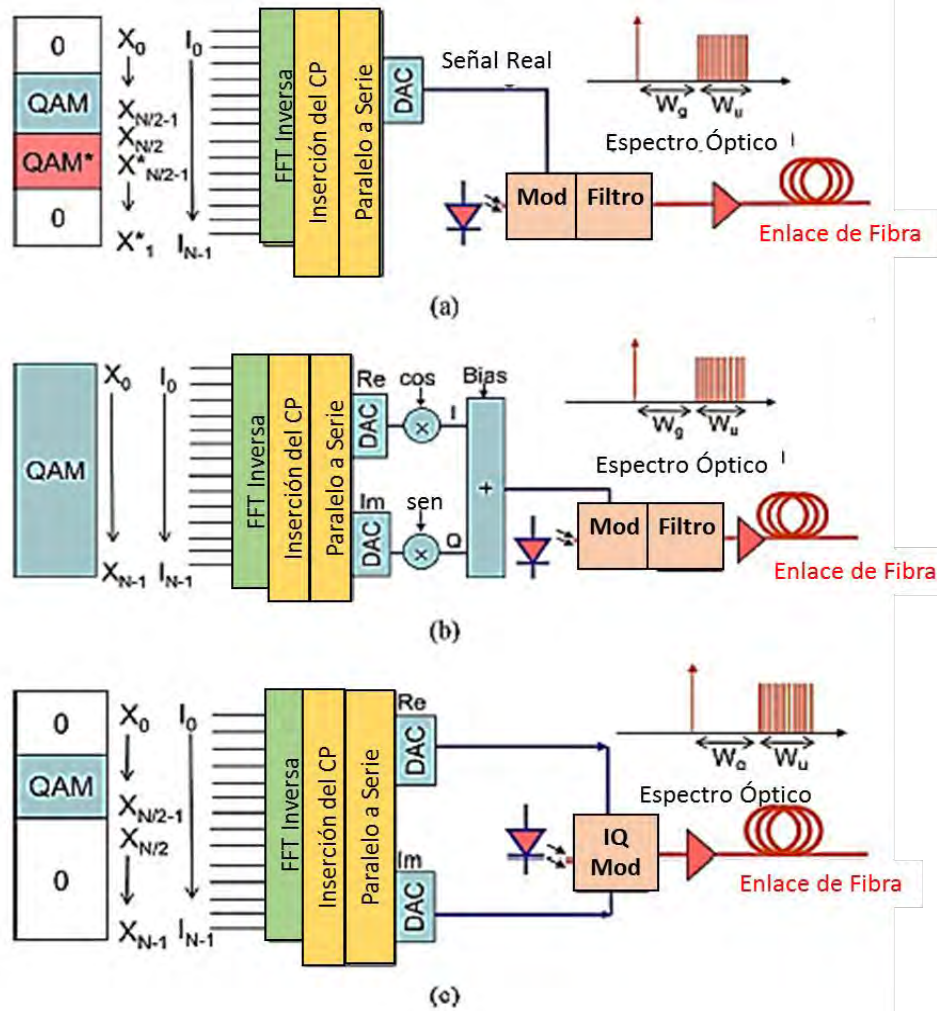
0
QAM
QAM*
0

$X_0$
$X_{N/2-1}$
$X_{N/2}$
$X^*_{N/2-1}$
$X^*_1$

$I_0$
$I_{N-1}$

FFT Inversa
Inserción del CP
Paralelo a Serie
DAC
Señal Real

$W_g$ $W_u$
Espectro Óptico

Mod
Filtro
Enlace de Fibra

(a)

QAM
$X_0$
$X_{N-1}$
$I_0$
$I_{N-1}$

FFT Inversa
Inserción del CP
Paralelo a Serie
Re
DAC
Im
DAC
cos
sen
I
Q
Bias
+

$W_g$ $W_u$
Espectro Óptico

Mod
Filtro
Enlace de Fibra

(b)

0
QAM
0

$X_0$
$X_{N/2-1}$
$X_{N/2}$
$X_{N-1}$

$I_0$
$I_{N-1}$

FFT Inversa
Inserción del CP
Paralelo a Serie
Re
DAC
Im
DAC

$W_g$ $W_u$
Espectro Óptico

IQ
Mod
Enlace de Fibra

(c)